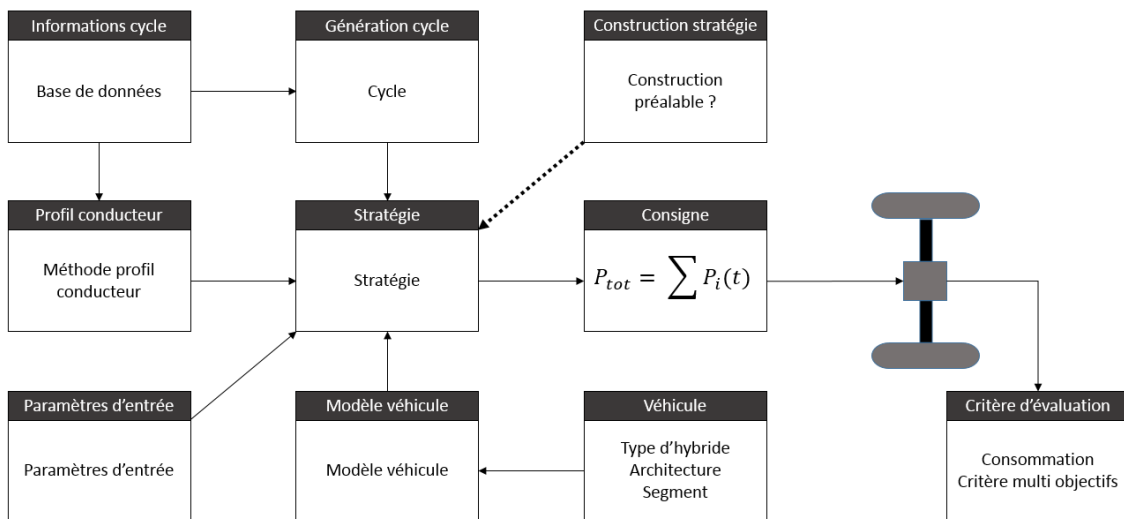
Informations cycle

Base de données

Génération cycle

Cycle

Construction stratégie

Construction préalable ?

Profil conducteur

Méthode profil conducteur

Stratégie

Stratégie

Consigne

$P_{tot} = \sum P_i(t)$

Paramètres d'entrée

Paramètres d'entrée

Modèle véhicule

Modèle véhicule

Véhicule

Type d'hybride
Architecture
Segment

Critère d'évaluation

Consommation
Critère multi objectifs